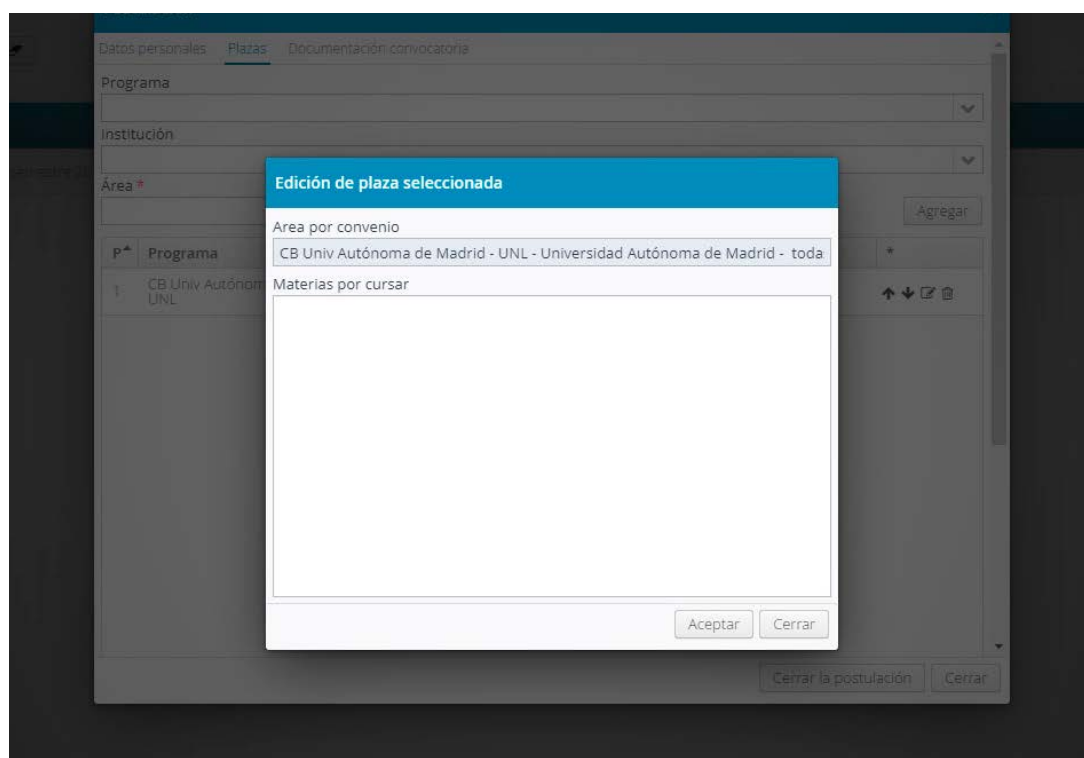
Datos personales Plazas Documentación convocatoria

Programa

Institución

Área *

Agregar

| P | Programa | * |
|---|---|---|
| 1 | CB Univ Autónom UNL | |

Edición de plaza seleccionada

Area por convenio

CB Univ Autónoma de Madrid - UNL - Universidad Autónoma de Madrid - toda

Materias por cursar

Aceptar Cerrar

Cerrar la postulación Cerrar